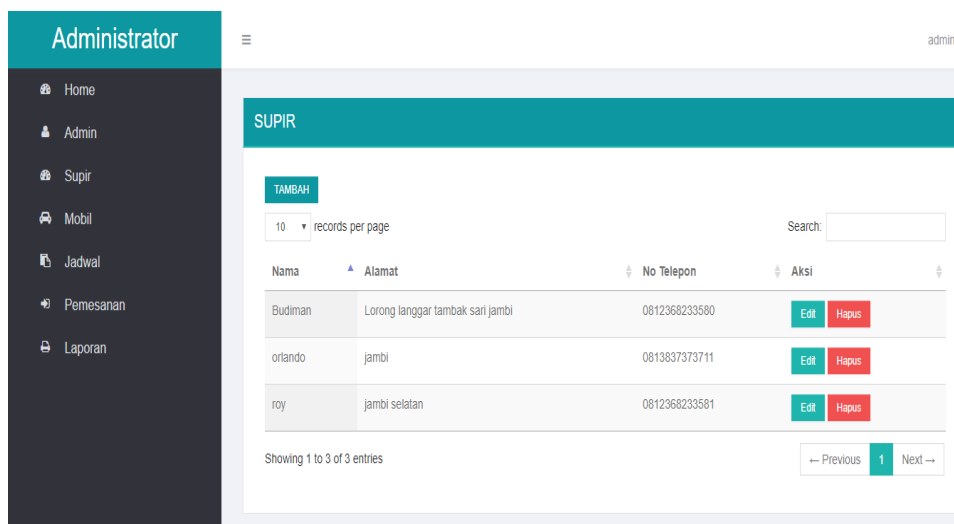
Administrator

Home
Admin
Supir
Mobil
Jadwal
Pemesanan
Laporan

≡

admin

SUPIR

TAMBAH

10 ▾ records per page

Search:

| Nama | Alamat | No Telepon | Aksi |
|---|---|---|---|
| Budiman | Lorong langgar tambak sari jambi | 0812368233580 | Edit Hapus |
| orlando | jambi | 0813837373711 | Edit Hapus |
| roy | jambi selatan | 0812368233581 | Edit Hapus |

Showing 1 to 3 of 3 entries

← Previous 1 Next →